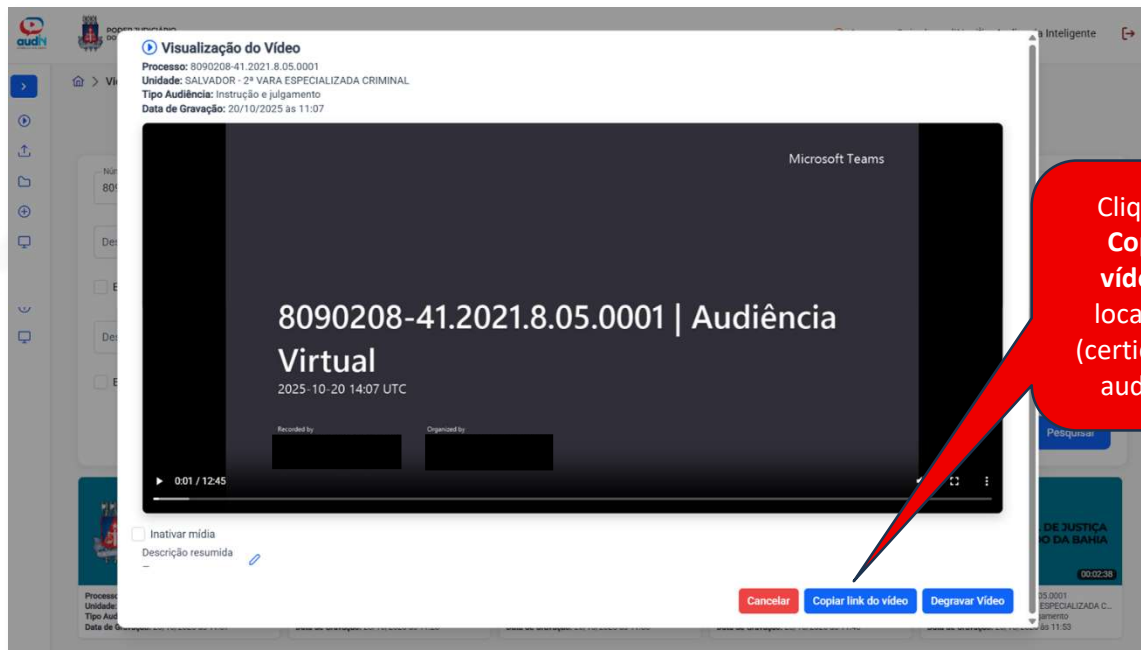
audN

PODER JUDICIÁRIO

a Inteligente

Visualização do Vídeo
Processo: 8090208-41.2021.8.05.0001
Unidade: SALVADOR - 2ª VARA ESPECIALIZADA CRIMINAL
Tipo Audiência: Instrução e julgamento
Data de Gravação: 20/10/2025 às 11:07

Microsoft Teams

8090208-41.2021.8.05.0001 | Audiência Virtual
2025-10-20 14:07 UTC

Recorded by
Organized by

0:01 / 12:45

Inativar mídia
Descrição resumida
–

Cancelar
Copiar link do vídeo
Degravar Vídeo

Cliq
Co
víd
loca
(certi
aud

Pesquisar

DE JUSTIÇA
DA BAHIA

00:02:38

Processo
Unidade:
Tipo Aud
Data de Gravação:

05.0001
ESPECIALIZADA C...
Julgamento
às 11:53